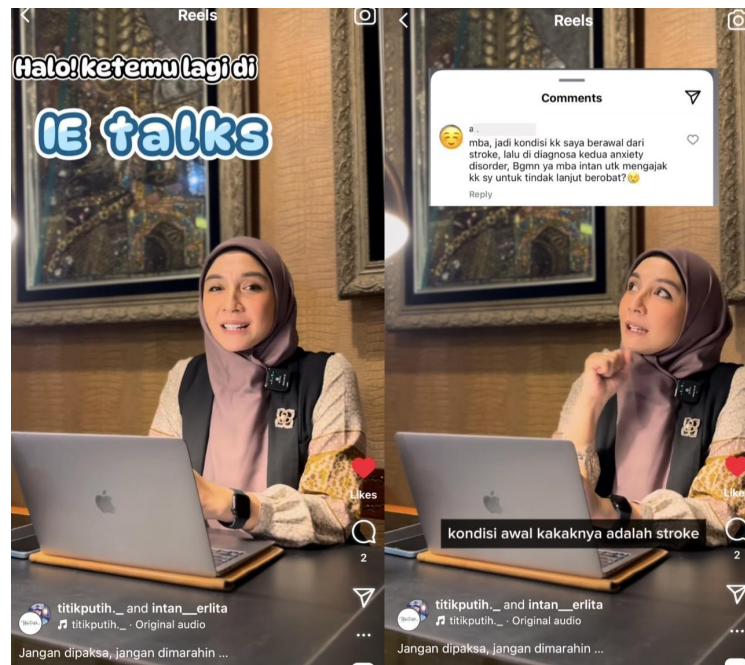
Reels

Halo! ketemu lagi di

IE talks

Likes

2

titikputih._ and intan__erlita
titikputih._ · Original audio

Jangan dipaksa, jangan dimarahin ...

Reels

Comments

a .
mba, jadi kondisi kk saya berawal dari stroke, lalu di diagnosa kedua anxiety disorder, Bgmn ya mba intan utk mengajak kk sy untuk tindak lanjut berobat?😢
Reply

kondisi awal kakaknya adalah stroke

Like

2

titikputih._ and intan__erlita
titikputih._ · Original audio

Jangan dipaksa, jangan dimarahin ...